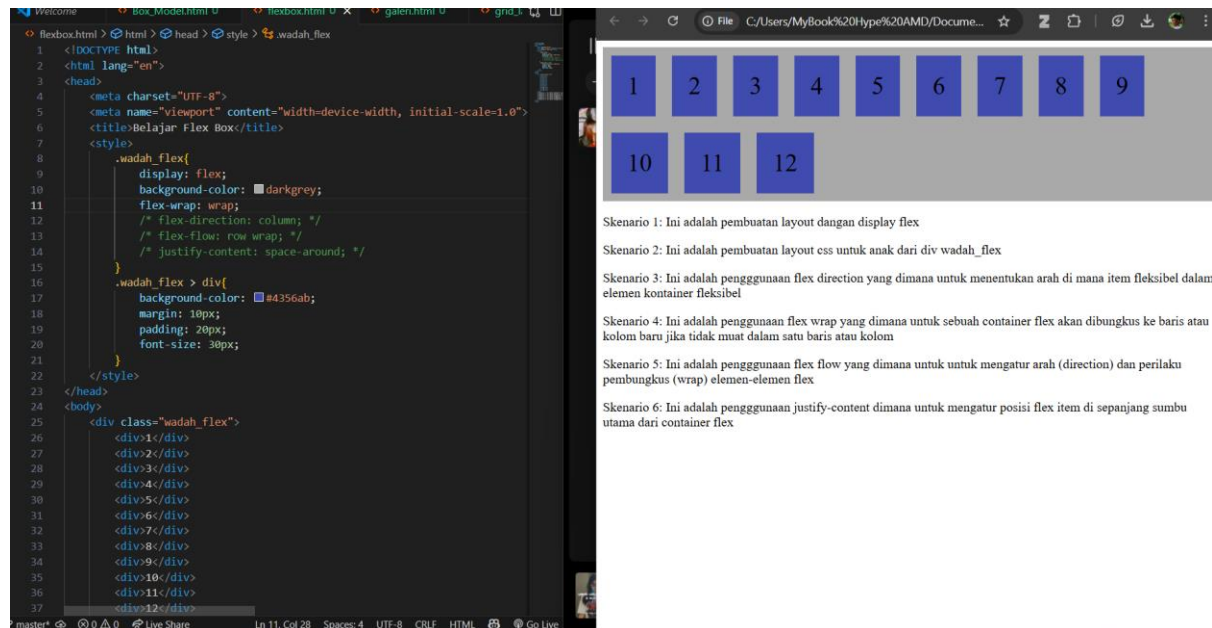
Welcome Box_Model.html U flexbox.html U × galeri.html U grid_l

flexbox.html > html > head > style > .wadah_flex

1 <!DOCTYPE html>
2 <html lang="en">
3 <head>
4 <meta charset="UTF-8">
5 <meta name="viewport" content="width=device-width, initial-scale=1.0">
6 <title>Belajar Flex Box</title>
7 <style>
8 .wadah_flex{
9 display: flex;
10 background-color: darkgrey;
11 flex-wrap: wrap;
12 /* flex-direction: column; */
13 /* flex-flow: row wrap; */
14 /* justify-content: space-around; */
15 }
16 .wadah_flex > div{
17 background-color: #4356ab;
18 margin: 10px;
19 padding: 20px;
20 font-size: 30px;
21 }
22 </style>
23 </head>
24 <body>
25 <div class="wadah_flex">
26 <div>1</div>
27 <div>2</div>
28 <div>3</div>
29 <div>4</div>
30 <div>5</div>
31 <div>6</div>
32 <div>7</div>
33 <div>8</div>
34 <div>9</div>
35 <div>10</div>
36 <div>11</div>
37 <div>12</div>

master* ⊗ 0 ⚠ 0 Live Share Ln 11, Col 28 Spaces: 4 UTF-8 CRLF HTML Go Live

File C:/Users/MyBook%20Hype%20AMD/Docume...

1 2 3 4 5 6 7 8 9

10 11 12

Skenario 1: Ini adalah pembuatan layout dangan display flex

Skenario 2: Ini adalah pembuatan layout css untuk anak dari div wadah_flex

Skenario 3: Ini adalah pengggunaan flex direction yang dimana untuk menentukan arah di mana item fleksibel dalam elemen kontainer fleksibel

Skenario 4: Ini adalah penggunaan flex wrap yang dimana untuk sebuah container flex akan dibungkus ke baris atau kolom baru jika tidak muat dalam satu baris atau kolom

Skenario 5: Ini adalah pengggunaan flex flow yang dimana untuk untuk mengatur arah (direction) dan perilaku pembungkus (wrap) elemen-elemen flex

Skenario 6: Ini adalah pengggunaan justify-content dimana untuk mengatur posisi flex item di sepanjang sumbu utama dari container flex